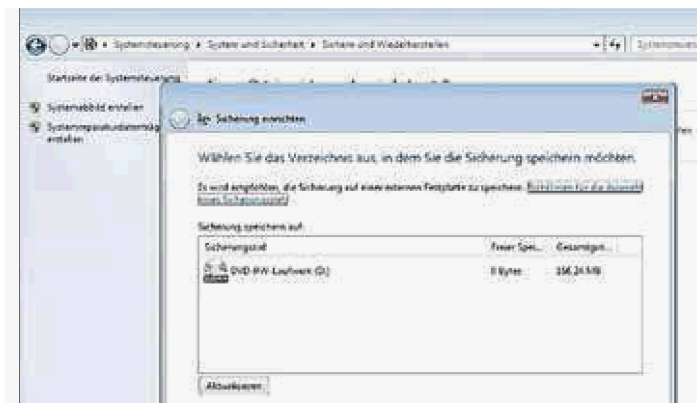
Systemsteuerung ▸ System und Sicherheit ▸ Sichern und Wiederherstellen

Systemsteuerung durchsuchen

Startseite der Systemsteuerung

Systemabbild erstellen

Systemreparaturdatenträger erstellen

Sicherung einrichten

Wählen Sie das Verzeichnis aus, in dem Sie die Sicherung speichern möchten.

Es wird empfohlen, die Sicherung auf einer externen Festplatte zu speichern. Richtlinien für die Auswahl eines Sicherungsziels

Sicherung speichern auf:

| Sicherungsziel | Freier Spei... | Gesamtgrö... |
|---|---|---|
| DVD-RW-Laufwerk (D:) | 0 Bytes | 186,24 MB |

Aktualisieren